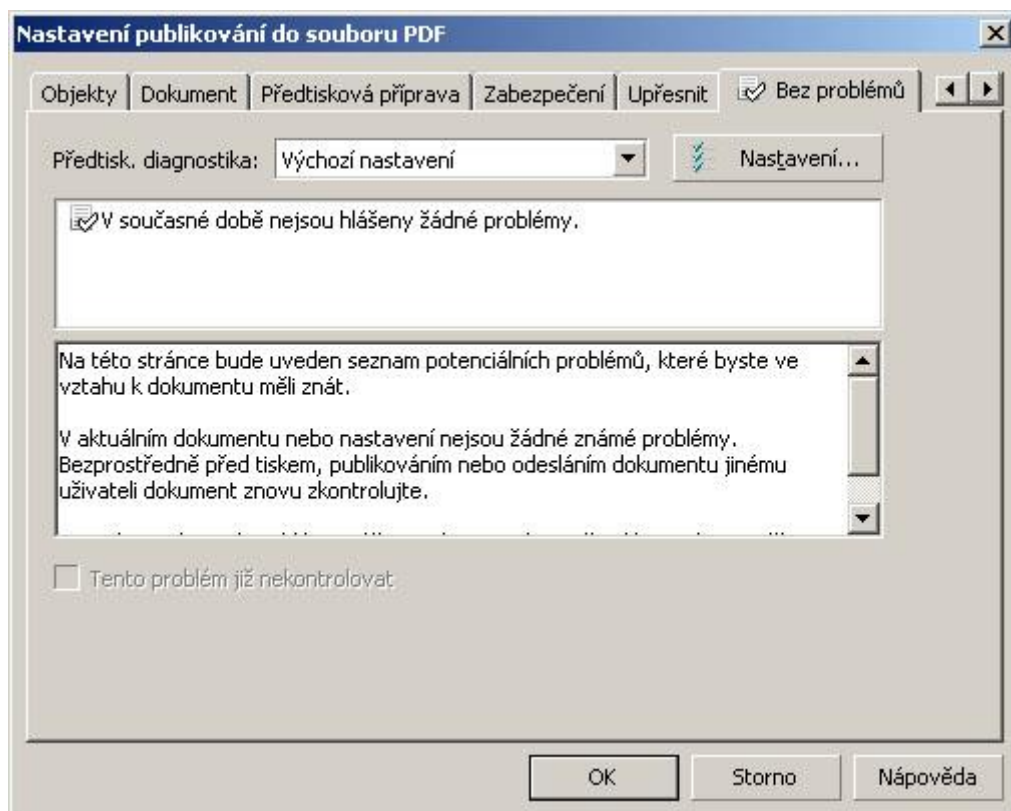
Nastavení publikování do souboru PDF

Objekty | Dokument | Předtisková příprava | Zabezpečení | Upřesnit | Bez problémů

Předtisk. diagnostika: Výchozí nastavení

Nastavení...

V současné době nejsou hlášeny žádné problémy.

Na této stránce bude uveden seznam potenciálních problémů, které byste ve vztahu k dokumentu měli znát.

V aktuálním dokumentu nebo nastavení nejsou žádné známé problémy. Bezprostředně před tiskem, publikováním nebo odesláním dokumentu jinému uživateli dokument znovu zkontrolujte.

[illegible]

Tento problém již nekontrolovat

OK

Storno

Nápověda